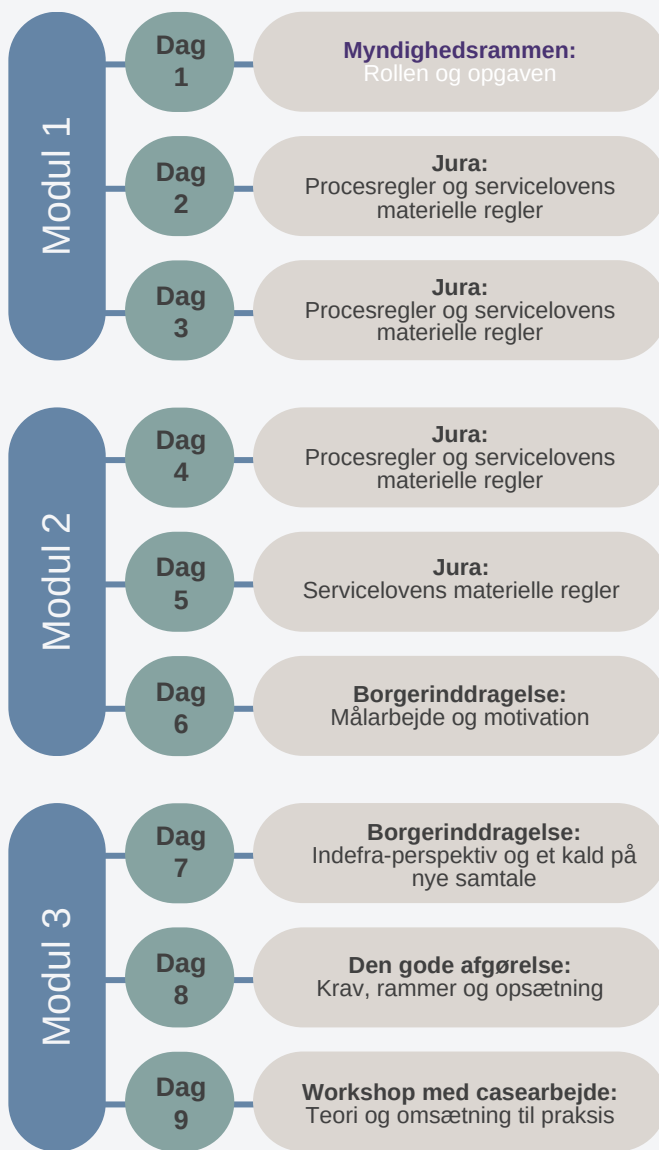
Modul 1

Dag 1

Myndighedsrammen:
Rollen og opgaven

Dag 2

Jura:
Procesregler og servicelovens materielle regler

Dag 3

Jura:
Procesregler og servicelovens materielle regler

Modul 2

Dag 4

Jura:
Procesregler og servicelovens materielle regler

Dag 5

Jura:
Servicelovens materielle regler

Dag 6

Borgerinddragelse:
Målarbejde og motivation

Modul 3

Dag 7

Borgerinddragelse:
Indefra-perspektiv og et kald på nye samtale

Dag 8

Den gode afgørelse:
Krav, rammer og opsætning

Dag 9

Workshop med casearbejde:
Teori og omsætning til praksis